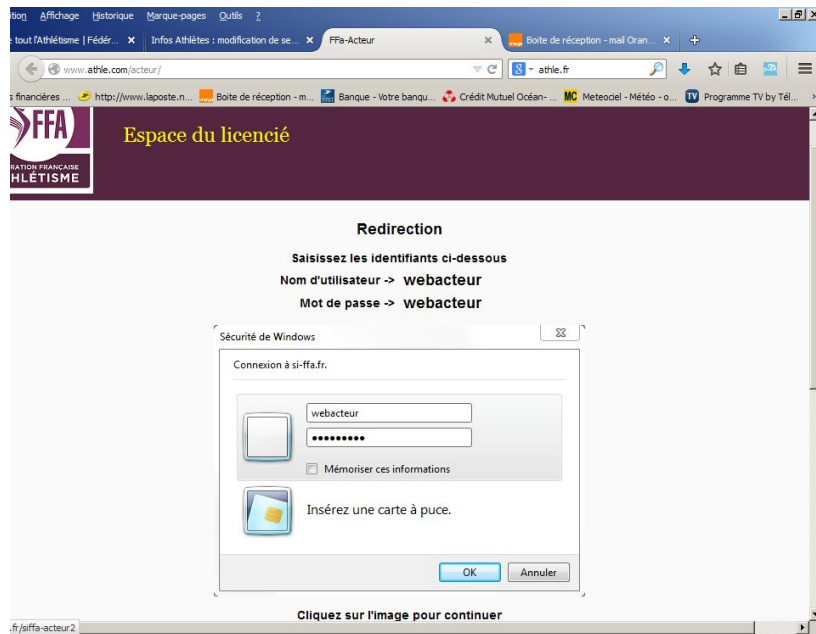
ition Affichage Historique Marque-pages Outils ?

tout l'Athlétisme | Fédér... × Infos Athlètes : modification de se... × FFa-Acteur × Boite de réception - mail Oran... × +

www.athle.com/acteur/

athle.fr

s financières ... http://www.laposte.n... Boite de réception - m... Banque - Votre banqu... Crédit Mutuel Océan- ... MC Meteociel - Météo - o... TV Programme TV by Tél...

FFA
RATION FRANÇAISE
HLÉTISME

Espace du licencié

Redirection

Saisissez les identifiants ci-dessous

Nom d'utilisateur -> webacteur

Mot de passe -> webacteur

Sécurité de Windows

Connexion à si-ffa.fr.

webacteur
••••••••••

Mémoriser ces informations

Insérez une carte à puce.

OK Annuler

Cliquez sur l'image pour continuer

.fr/siffa-acteur2